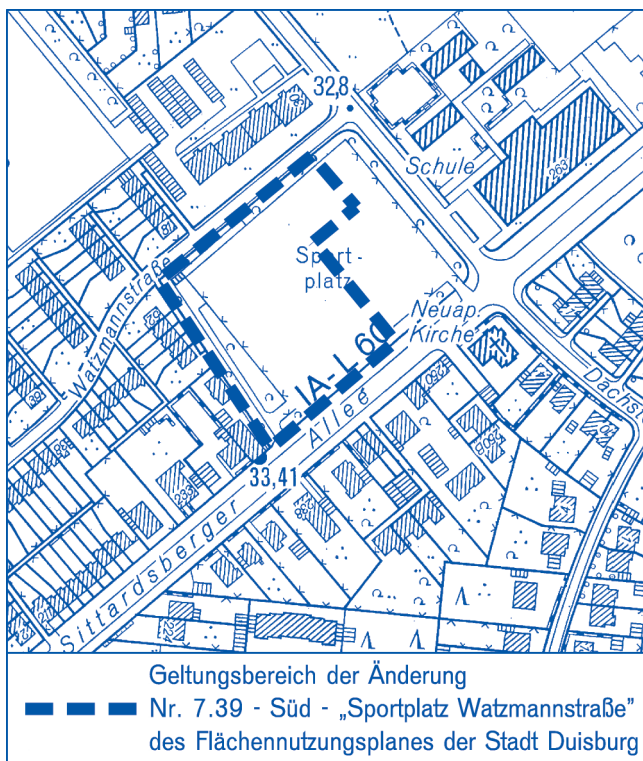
32,8
Schule
263
Sport-
platz
Watzmannstraße
Neuap.
Kirche
IA - L 6d
Allee
Dachs
33,41
Sittardsberger
Geltungsbereich der Änderung
Nr. 7.39 - Süd - „Sportplatz Watzmannstraße"
des Flächennutzungsplanes der Stadt Duisburg